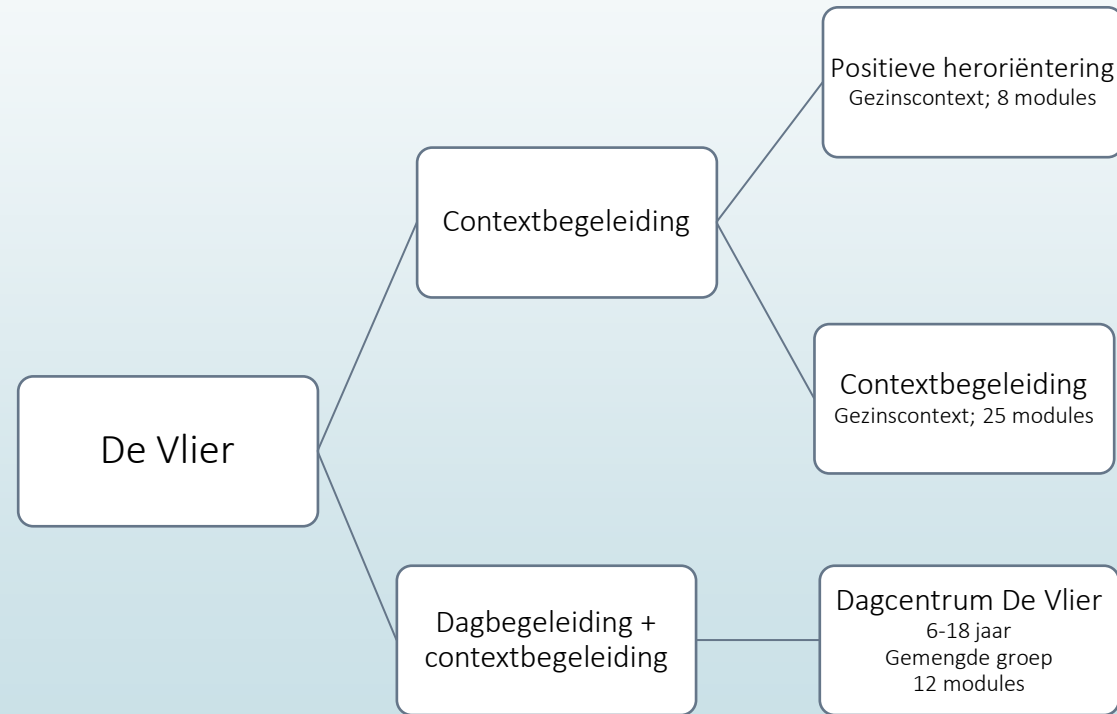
De Vlier

Contextbegeleiding

Positieve heroriëntering
Gezinscontext; 8 modules

Contextbegeleiding
Gezinscontext; 25 modules

Dagbegeleiding + contextbegeleiding

Dagcentrum De Vlier
6-18 jaar
Gemengde groep
12 modules